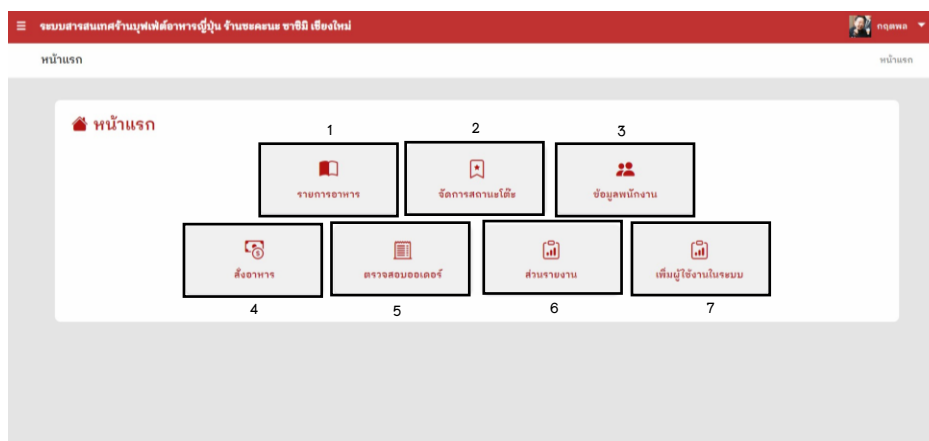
≡ ระบบสารสนเทศร้านบุฟเฟ่ต์อาหารญี่ปุ่น ร้านชะคะนะ ซาชิมิ เชียงใหม่

กฤตพล

หน้าแรก

หน้าแรก

หน้าแรก

1

2

3

รายการอาหาร

จัดการสถานะโต๊ะ

ข้อมูลพนักงาน

สั่งอาหาร

ตรวจสอบออเดอร์

ส่วนรายงาน

เพิ่มผู้ใช้งานในระบบ

4

5

6

7